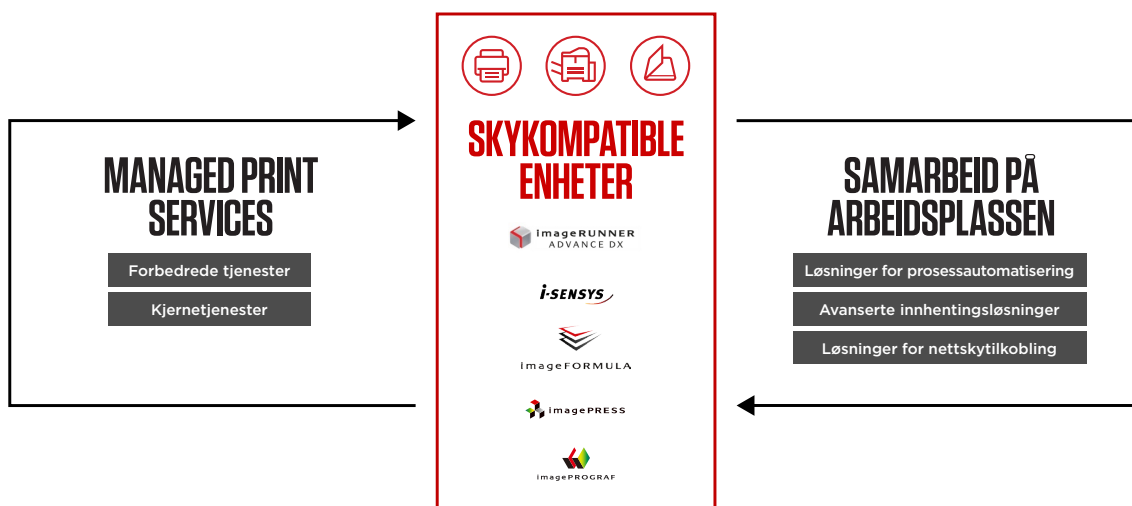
MANAGED PRINT SERVICES

Forbedrede tjenester

Kjernetjenester

SKYKOMPATIBLE ENHETER

imageRUNNER ADVANCE DX

i-SENSYS

imageFORMULA

imagePRESS

imagePROGRAF

SAMARBEID PÅ ARBEIDSPLASSEN

Løsninger for prosessautomatisering

Avanserte innhentingsløsninger

Løsninger for nettskytilkobling